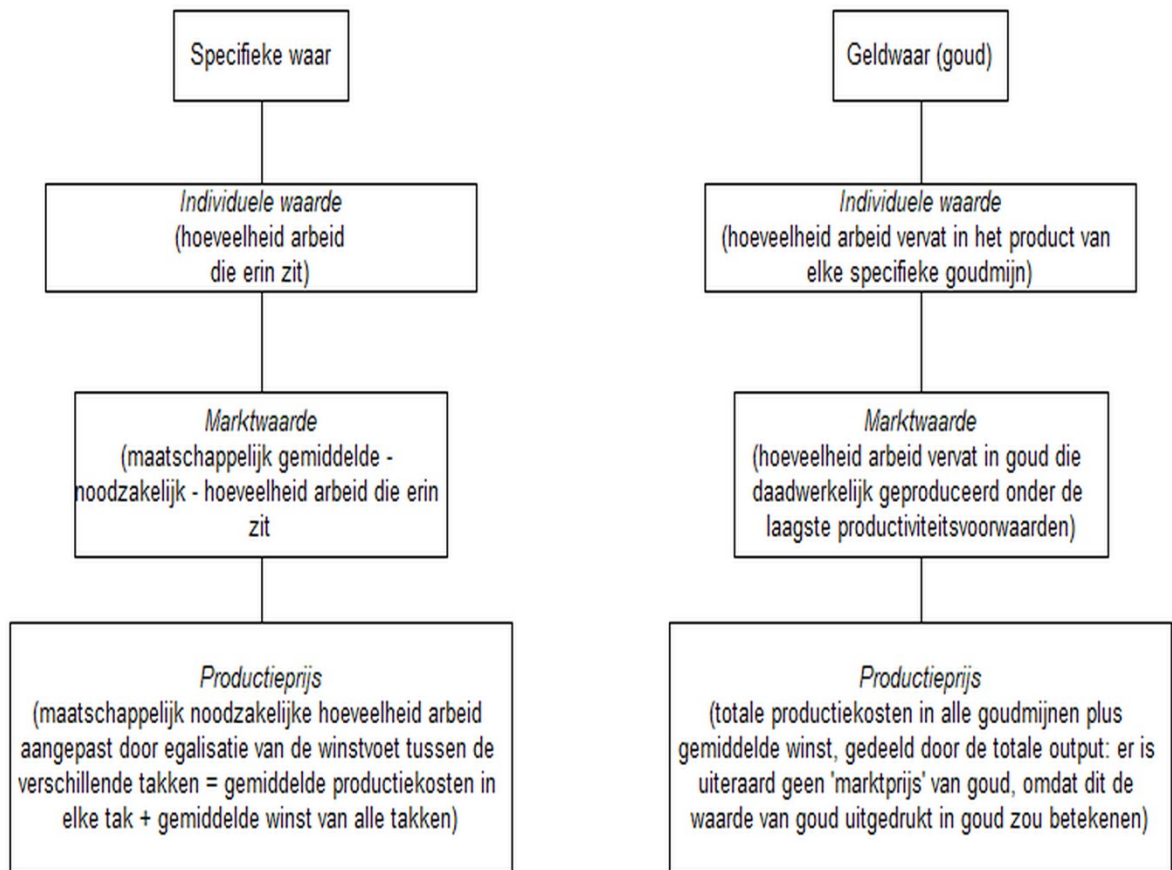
Specifieke waar

Individuele waarde
(hoeveelheid arbeid die erin zit)

Marktwaarde
(maatschappelijk gemiddelde - noodzakelijk - hoeveelheid arbeid die erin zit

Productieprijs
(maatschappelijk noodzakelijke hoeveelheid arbeid aangepast door egalisatie van de winstvoet tussen de verschillende takken = gemiddelde productiekosten in elke tak + gemiddelde winst van alle takken)

Geldwaar (goud)

Individuele waarde
(hoeveelheid arbeid vervat in het product van elke specifieke goudmijn)

Marktwaarde
(hoeveelheid arbeid vervat in goud die daadwerkelijk geproduceerd onder de laagste productiviteitsvoorwaarden)

Productieprijs
(totale productiekosten in alle goudmijnen plus gemiddelde winst, gedeeld door de totale output: er is uiteraard geen 'marktprijs' van goud, omdat dit de waarde van goud uitgedrukt in goud zou betekenen)